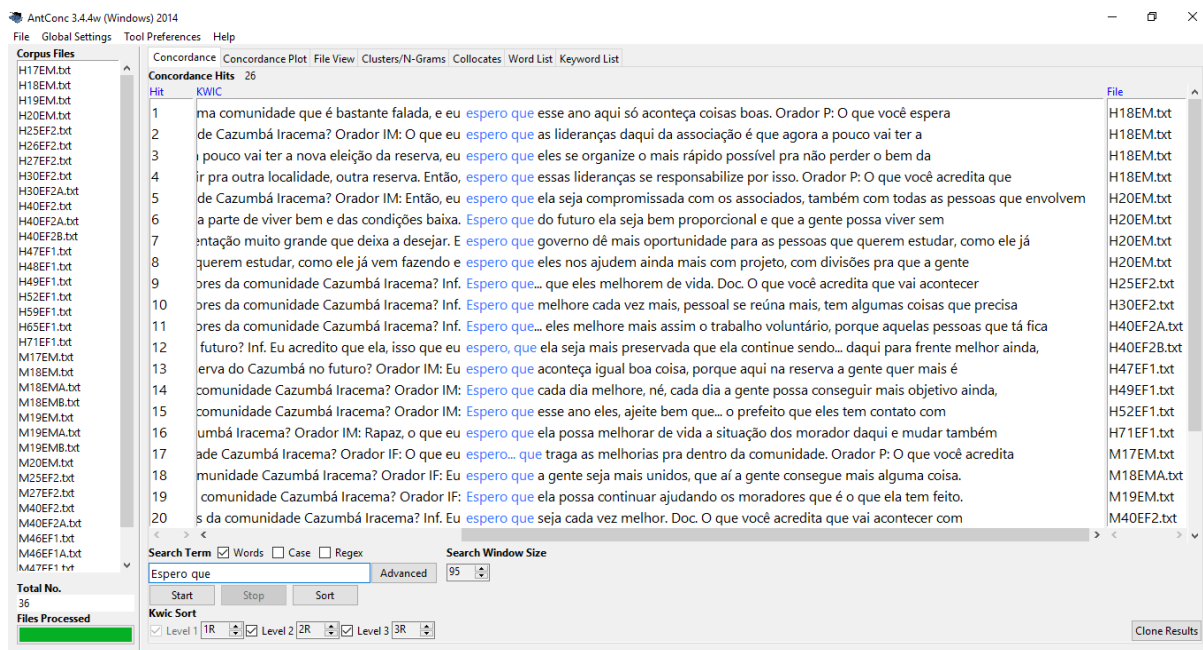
AntConc 3.4.4w (Windows) 2014

File Global Settings Tool Preferences Help

Corpus Files
H17EM.txt
H18EM.txt
H19EM.txt
H20EM.txt
H25EF2.txt
H26EF2.txt
H27EF2.txt
H30EF2.txt
H30EF2A.txt
H40EF2.txt
H40EF2A.txt
H40EF2B.txt
H47EF1.txt
H48EF1.txt
H49EF1.txt
H52EF1.txt
H59EF1.txt
H65EF1.txt
H71EF1.txt
M17EM.txt
M18EM.txt
M18EMA.txt
M18EMB.txt
M19EM.txt
M19EMA.txt
M19EMB.txt
M20EM.txt
M25EF2.txt
M27EF2.txt
M40EF2.txt
M40EF2A.txt
M46EF1.txt
M46EF1A.txt
M47EF1.txt

Total No.
36
Files Processed

Concordance | Concordance Plot | File View | Clusters/N-Grams | Collocates | Word List | Keyword List

Concordance Hits 26

| Hit | KWIC | File |
|---|---|---|
| 1 | ma comunidade que é bastante falada, e eu espero que esse ano aqui só aconteça coisas boas. Orador P: O que você espera | H18EM.txt |
| 2 | de Cazumbá Iracema? Orador IM: O que eu espero que as lideranças daqui da associação é que agora a pouco vai ter a | H18EM.txt |
| 3 | pouco vai ter a nova eleição da reserva, eu espero que eles se organize o mais rápido possível pra não perder o bem da | H18EM.txt |
| 4 | ir pra outra localidade, outra reserva. Então, espero que essas lideranças se responsabilize por isso. Orador P: O que você acredita que | H18EM.txt |
| 5 | de Cazumbá Iracema? Orador IM: Então, eu espero que ela seja compromissada com os associados, também com todas as pessoas que envolvem | H20EM.txt |
| 6 | a parte de viver bem e das condições baixa. Espero que do futuro ela seja bem proporcional e que a gente possa viver sem | H20EM.txt |
| 7 | entação muito grande que deixa a desejar. E espero que governo dê mais oportunidade para as pessoas que querem estudar, como ele já | H20EM.txt |
| 8 | querem estudar, como ele já vem fazendo e espero que eles nos ajudem ainda mais com projeto, com divisões pra que a gente | H20EM.txt |
| 9 | ores da comunidade Cazumbá Iracema? Inf. Espero que... que eles melhorem de vida. Doc. O que você acredita que vai acontecer | H25EF2.txt |
| 10 | ores da comunidade Cazumbá Iracema? Inf. Espero que melhore cada vez mais, pessoal se reúna mais, tem algumas coisas que precisa | H30EF2.txt |
| 11 | ores da comunidade Cazumbá Iracema? Inf. Espero que... eles melhore mais assim o trabalho voluntário, porque aquelas pessoas que tá fica | H40EF2A.txt |
| 12 | futuro? Inf. Eu acredito que ela, isso que eu espero, que ela seja mais preservada que ela continue sendo... daqui para frente melhor ainda, | H40EF2B.txt |
| 13 | erva do Cazumbá no futuro? Orador IM: Eu espero que aconteça igual boa coisa, porque aqui na reserva a gente quer mais é | H47EF1.txt |
| 14 | comunidade Cazumbá Iracema? Orador IM: Espero que cada dia melhore, né, cada dia a gente possa conseguir mais objetivo ainda, | H49EF1.txt |
| 15 | comunidade Cazumbá Iracema? Orador IM: Espero que esse ano eles, ajeite bem que... o prefeito que eles tem contato com | H52EF1.txt |
| 16 | umbá Iracema? Orador IM: Rapaz, o que eu espero que ela possa melhorar de vida a situação dos morador daqui e mudar também | H71EF1.txt |
| 17 | ade Cazumbá Iracema? Orador IF: O que eu espero... que traga as melhorias pra dentro da comunidade. Orador P: O que você acredita | M17EM.txt |
| 18 | munidade Cazumbá Iracema? Orador IF: Eu espero que a gente seja mais unidos, que aí a gente consegue mais alguma coisa. | M18EMA.txt |
| 19 | comunidade Cazumbá Iracema? Orador IF: Espero que ela possa continuar ajudando os moradores que é o que ela tem feito. | M19EM.txt |
| 20 | s da comunidade Cazumbá Iracema? Inf. Eu espero que seja cada vez melhor. Doc. O que você acredita que vai acontecer com | M40EF2.txt |

Search Term ☑ Words ☐ Case ☐ Regex
Espero que
Advanced
Search Window Size
95
Start Stop Sort
Kwic Sort
Level 1 1R Level 2 2R Level 3 3R
Clone Results